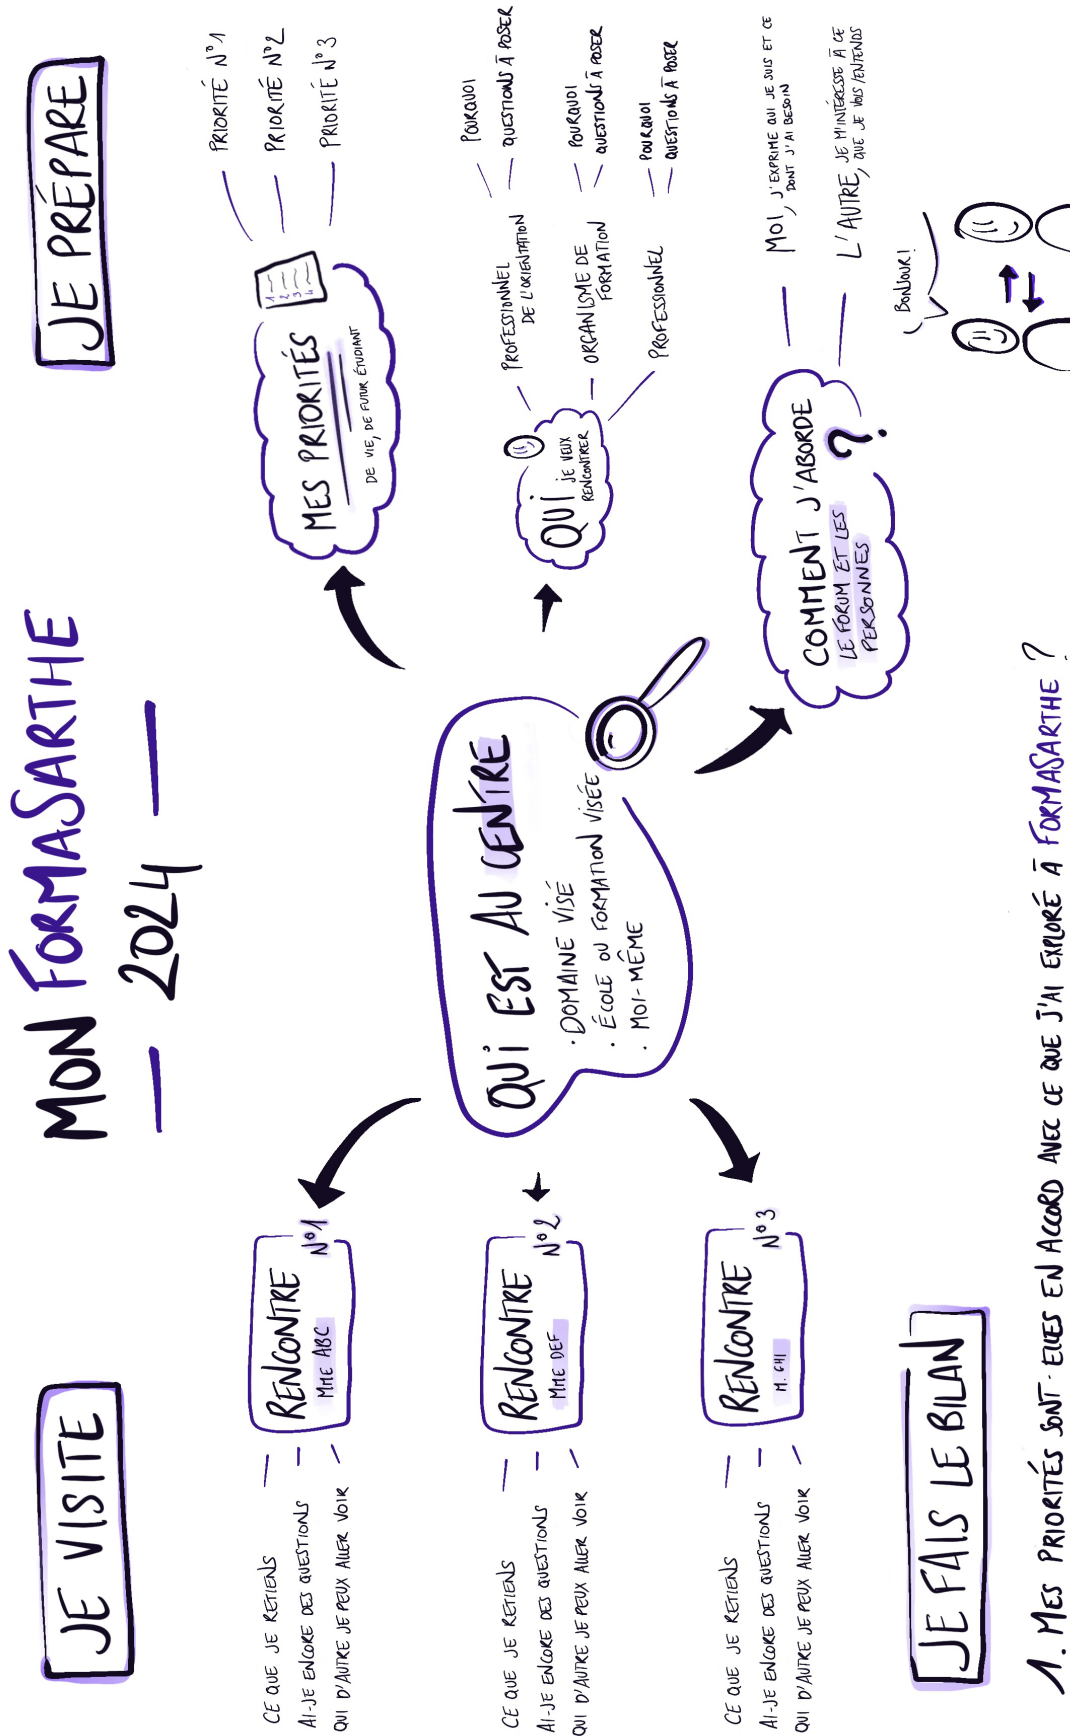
MON FORMASARTHE
— 2024 —

JE PRÉPARE

MES PRIORITÉS
DE VIE, DE FUTUR ÉTUDIANT

PRIORITÉ N°1
PRIORITÉ N°2
PRIORITÉ N°3

QUI JE VEUX RENCONTRER

PROFESSIONNEL DE L'ORIENTATION
POURQUOI
QUESTIONS À POSER

ORGANISME DE FORMATION
POURQUOI
QUESTIONS À POSER

PROFESSIONNEL
POURQUOI
QUESTIONS À POSER

COMMENT J'ABORDE LE FORUM ET LES PERSONNES ?

MOI, J'EXPRIME QUI JE SUIS ET CE DONT J'AI BESOIN

L'AUTRE, JE M'INTÉRESSE À CE QUE JE VOIS/ENTENDS

BONJOUR !

QUI EST AU CENTRE
· DOMAINE VISÉ
· ÉCOLE OU FORMATION VISÉE
· MOI-MÊME

JE VISITE

RENCONTRE N°1
MME ABC
CE QUE JE RETIENS
AI-JE ENCORE DES QUESTIONS
QUI D'AUTRE JE PEUX ALLER VOIR

RENCONTRE N°2
MME DEF
CE QUE JE RETIENS
AI-JE ENCORE DES QUESTIONS
QUI D'AUTRE JE PEUX ALLER VOIR

RENCONTRE N°3
M. GHI
CE QUE JE RETIENS
AI-JE ENCORE DES QUESTIONS
QUI D'AUTRE JE PEUX ALLER VOIR

JE FAIS LE BILAN

1. MES PRIORITÉS SONT-ELLES EN ACCORD AVEC CE QUE J'AI EXPLORÉ À FORMASARTHE ?